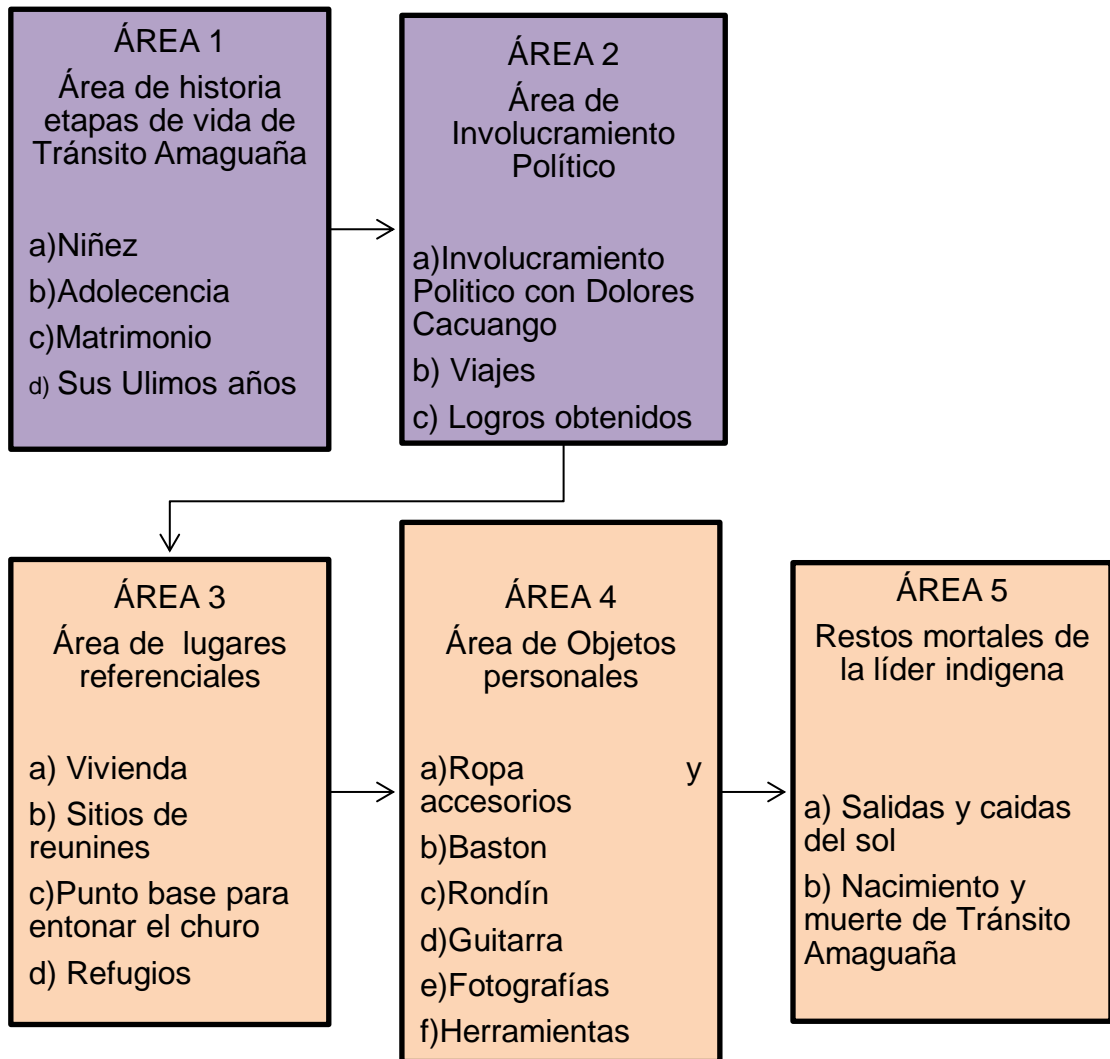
ÁREA 1
Área de historia etapas de vida de Tránsito Amaguaña

a)Niñez
b)Adolecencia
c)Matrimonio
d) Sus Ulimos años

ÁREA 2
Área de Involucramiento Político

a)Involucramiento Politico con Dolores Cacuango
b) Viajes
c) Logros obtenidos

ÁREA 3
Área de lugares referenciales

a) Vivienda
b) Sitios de reunines
c)Punto base para entonar el churo
d) Refugios

ÁREA 4
Área de Objetos personales

a)Ropa y accesorios
b)Baston
c)Rondín
d)Guitarra
e)Fotografías
f)Herramientas

ÁREA 5
Restos mortales de la líder indigena

a) Salidas y caidas del sol
b) Nacimiento y muerte de Tránsito Amaguaña